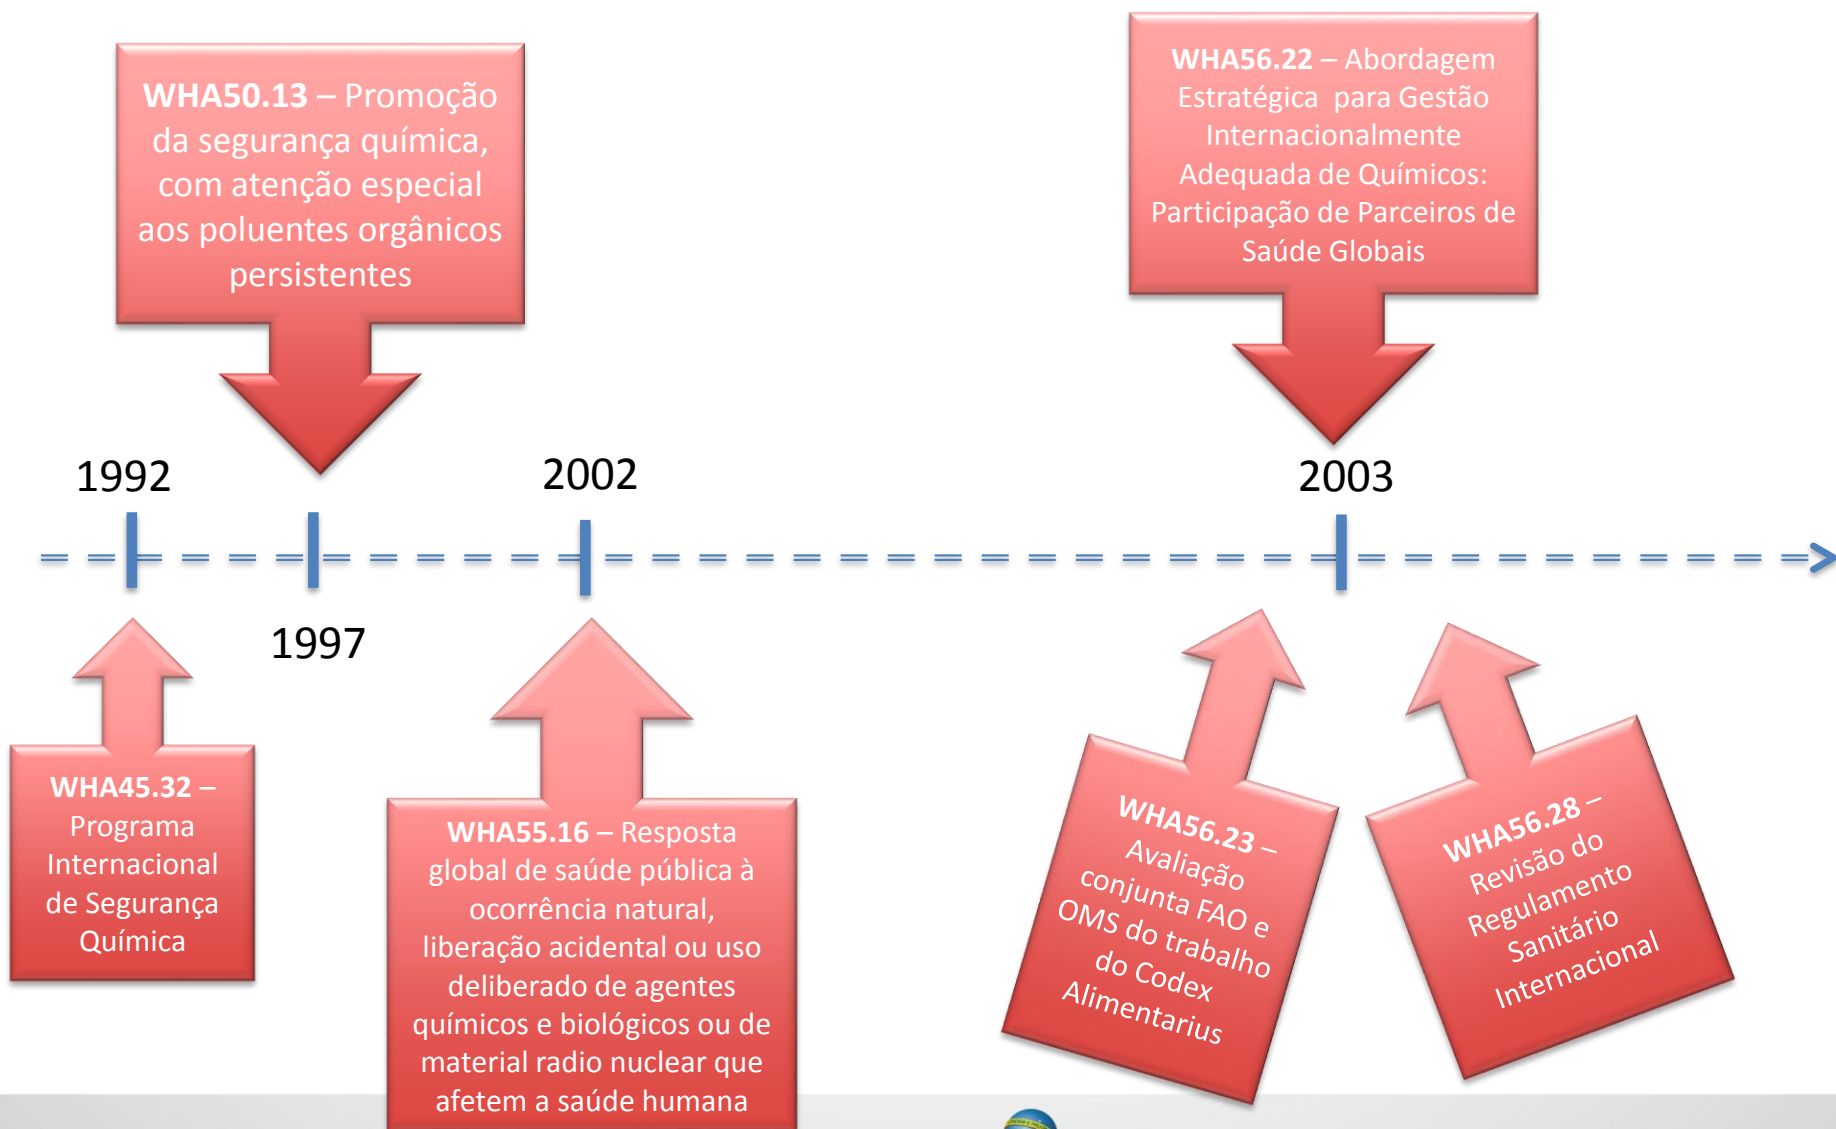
**WHA50.13** – Promoção da segurança química, com atenção especial aos poluentes orgânicos persistentes

**WHA56.22** – Abordagem Estratégica para Gestão Internacionalmente Adequada de Químicos: Participação de Parceiros de Saúde Globais

1992

1997

2002

2003

**WHA45.32** – Programa Internacional de Segurança Química

**WHA55.16** – Resposta global de saúde pública à ocorrência natural, liberação acidental ou uso deliberado de agentes químicos e biológicos ou de material radio nuclear que afetem a saúde humana

**WHA56.23** – Avaliação conjunta FAO e OMS do trabalho do Codex Alimentarius

**WHA56.28** – Revisão do Regulamento Sanitário Internacional